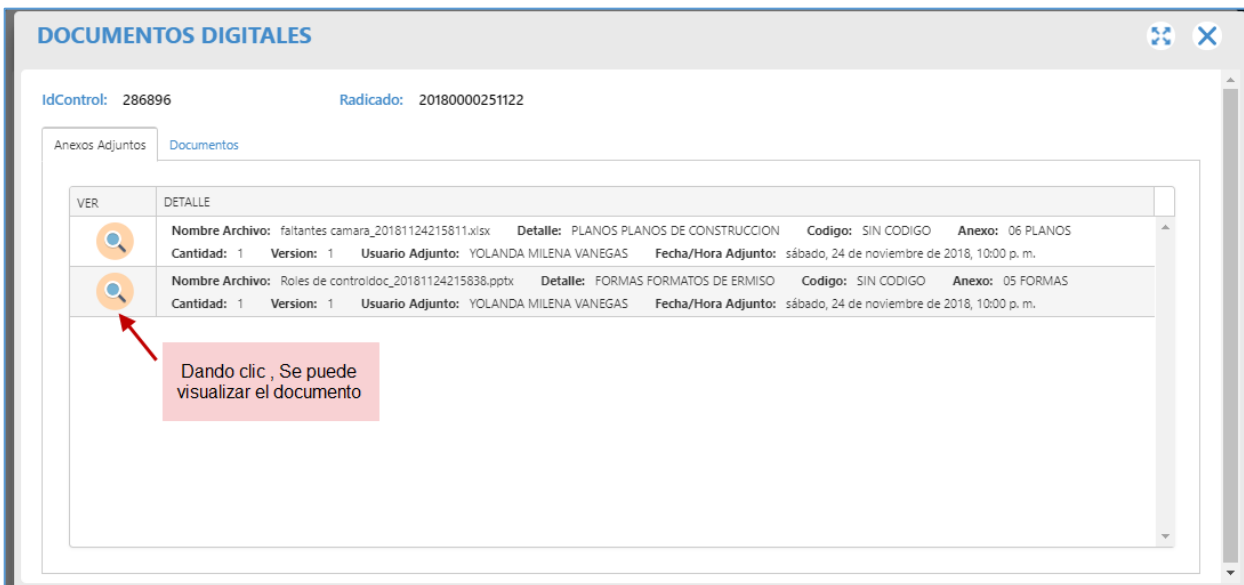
DOCUMENTOS DIGITALES

IdControl: 286896 Radicado: 20180000251122

Anexos Adjuntos Documentos

| VER | DETALLE |
|---|---|
| | Nombre Archivo: faltantes camara_20181124215811.xlsx Detalle: PLANOS PLANOS DE CONSTRUCCION Codigo: SIN CODIGO Anexo: 06 PLANOS Cantidad: 1 Version: 1 Usuario Adjunto: YOLANDA MILENA VANEGAS Fecha/Hora Adjunto: sábado, 24 de noviembre de 2018, 10:00 p. m. |
| | Nombre Archivo: Roles de controldoc_20181124215838.pptx Detalle: FORMAS FORMATOS DE ERMISO Codigo: SIN CODIGO Anexo: 05 FORMAS Cantidad: 1 Version: 1 Usuario Adjunto: YOLANDA MILENA VANEGAS Fecha/Hora Adjunto: sábado, 24 de noviembre de 2018, 10:00 p. m. |

Dando clic , Se puede visualizar el documento